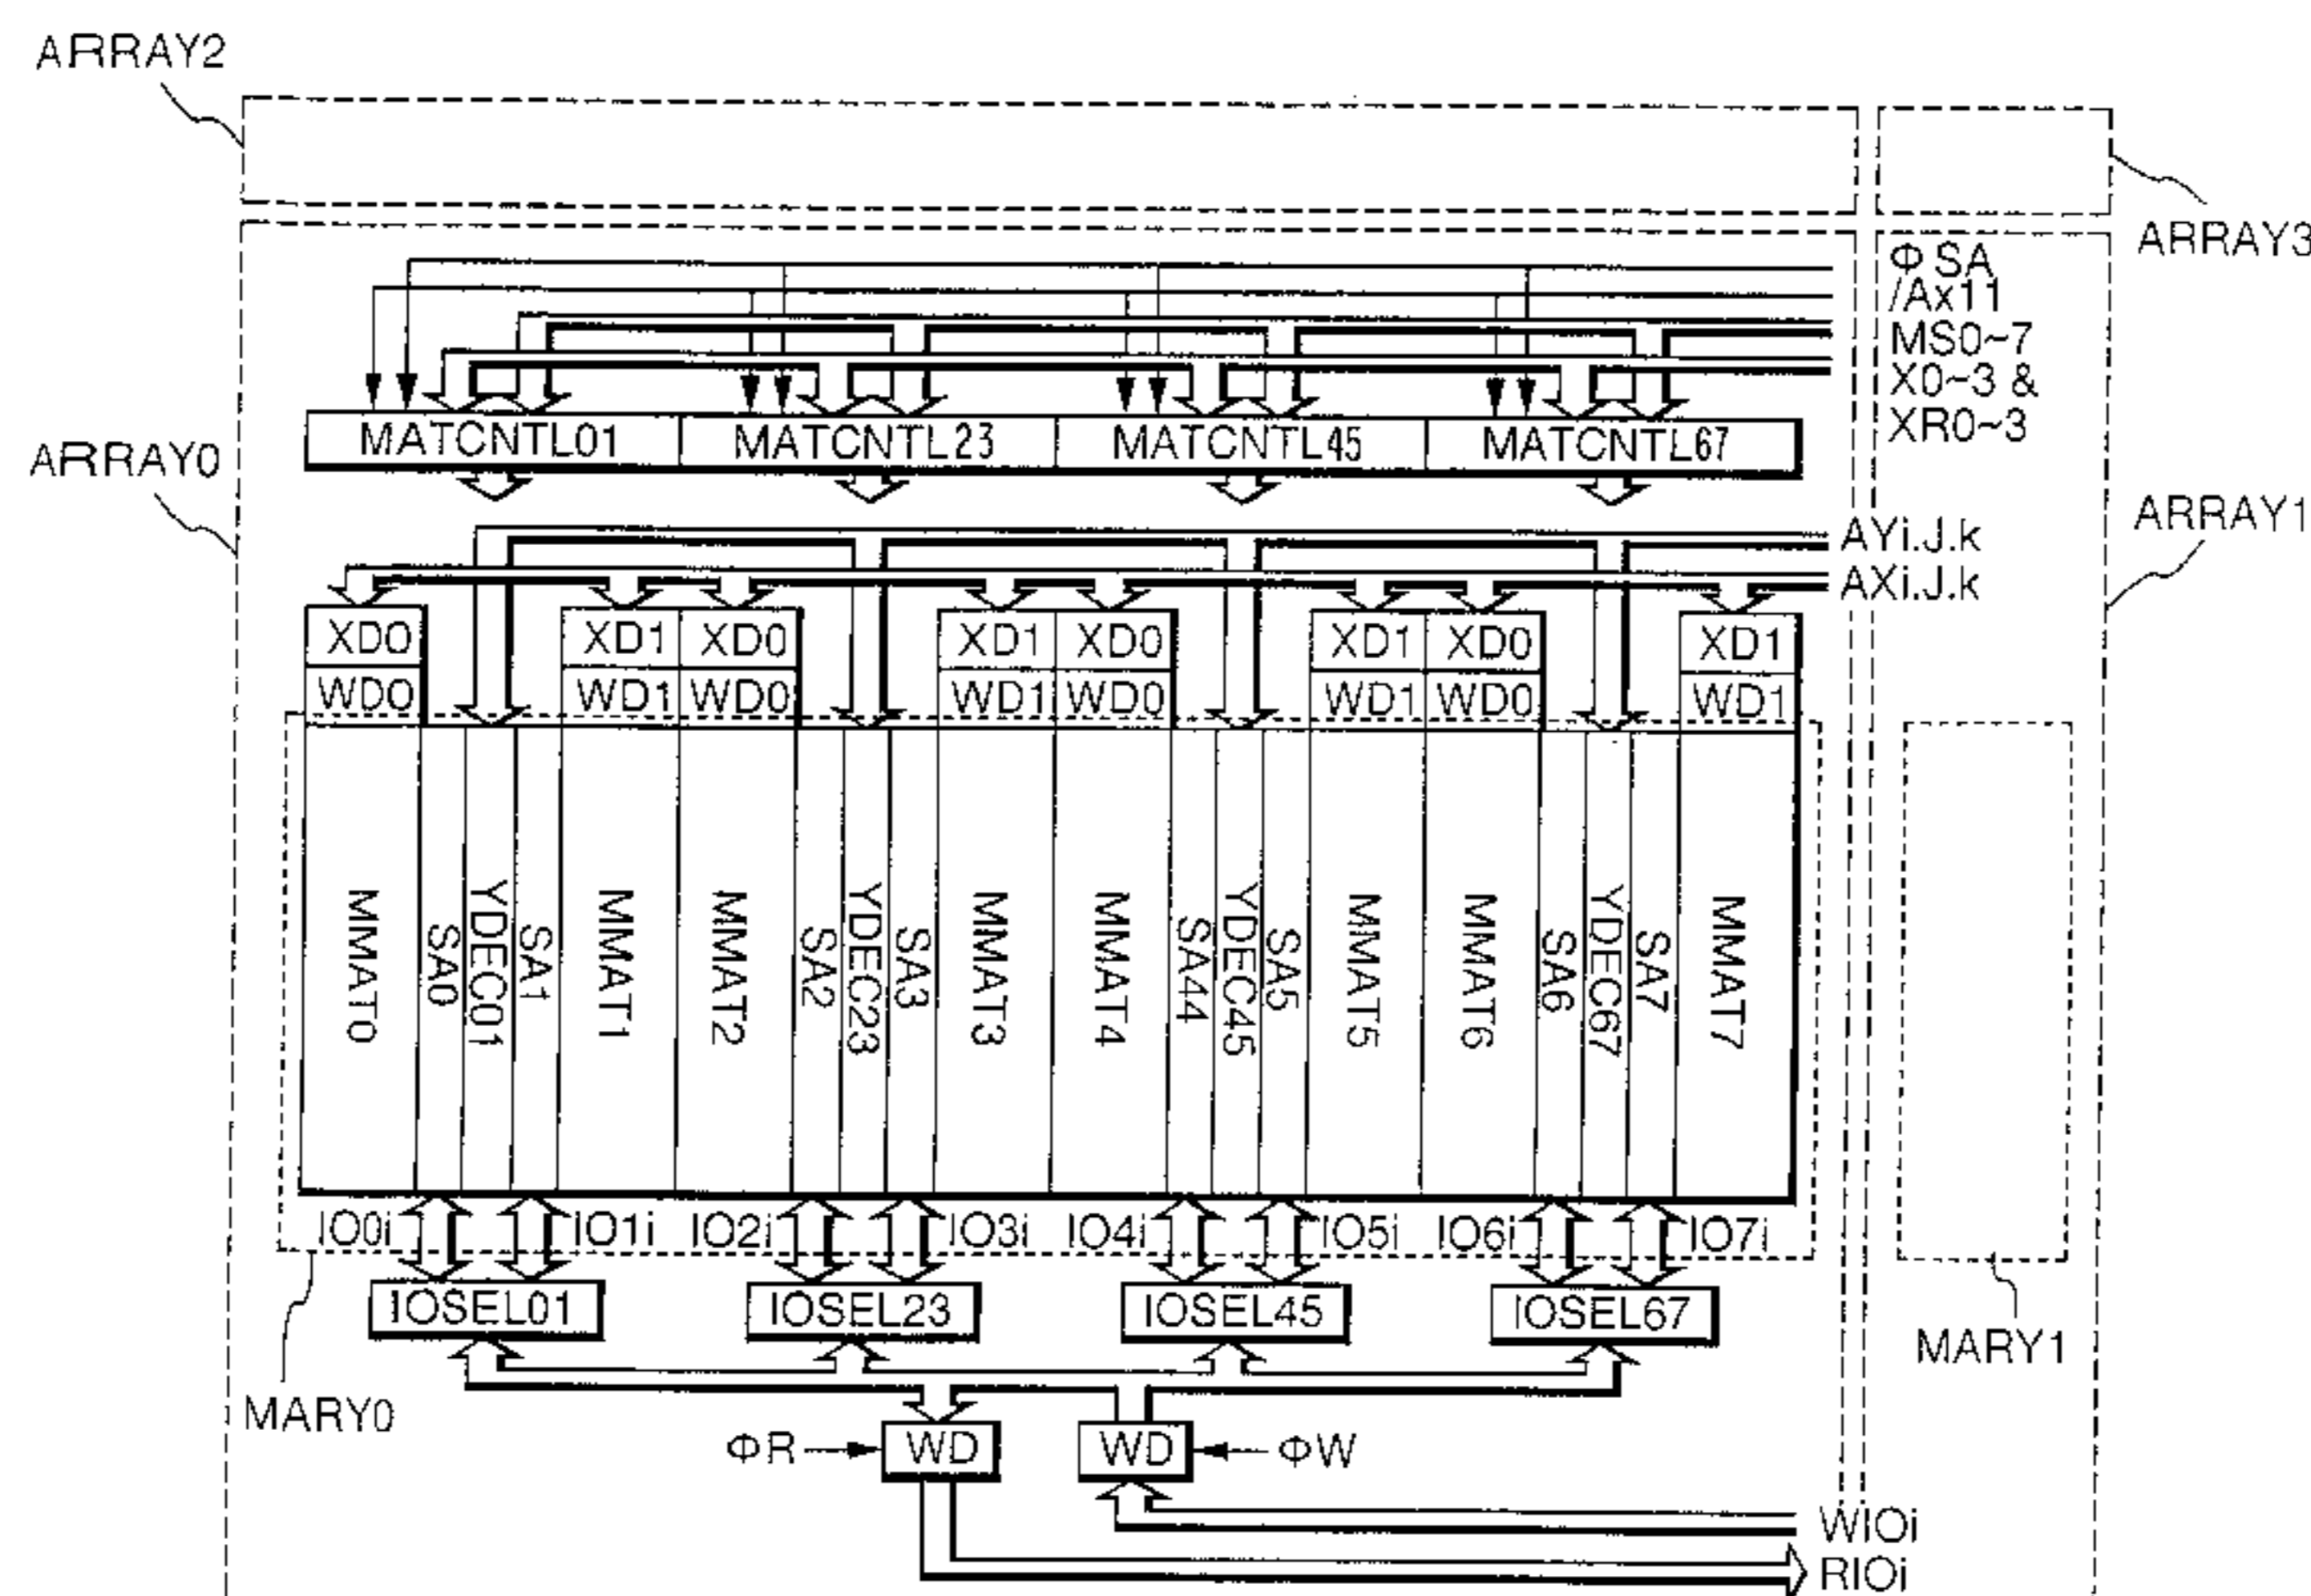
ARRAY2

ARRAY3

ARRAY0

ARRAY1

Φ SA
/Ax11
MS0~7
X0~3 &
XR0~3

MATCNTL01 MATCNTL23 MATCNTL45 MATCNTL67

AYi.J.k
AXi.J.k

XD0 XD1 XD0 XD1 XD0 XD1 XD0 XD1
WD0 WD1 WD0 WD1 WD0 WD1 WD0 WD1

MMAT0 SA0 YDEC01 SA1 MMAT1 MMAT2 SA2 YDEC23 SA3 MMAT3 MMAT4 SA44 YDEC45 SA5 MMAT5 MMAT6 SA6 YDEC67 SA7 MMAT7

IO0i IO1i IO2i IO3i IO4i IO5i IO6i IO7i

IOSEL01 IOSEL23 IOSEL45 IOSEL67

MARY1

MARY0

ΦR WD WD ΦW

WIOi
RIOi